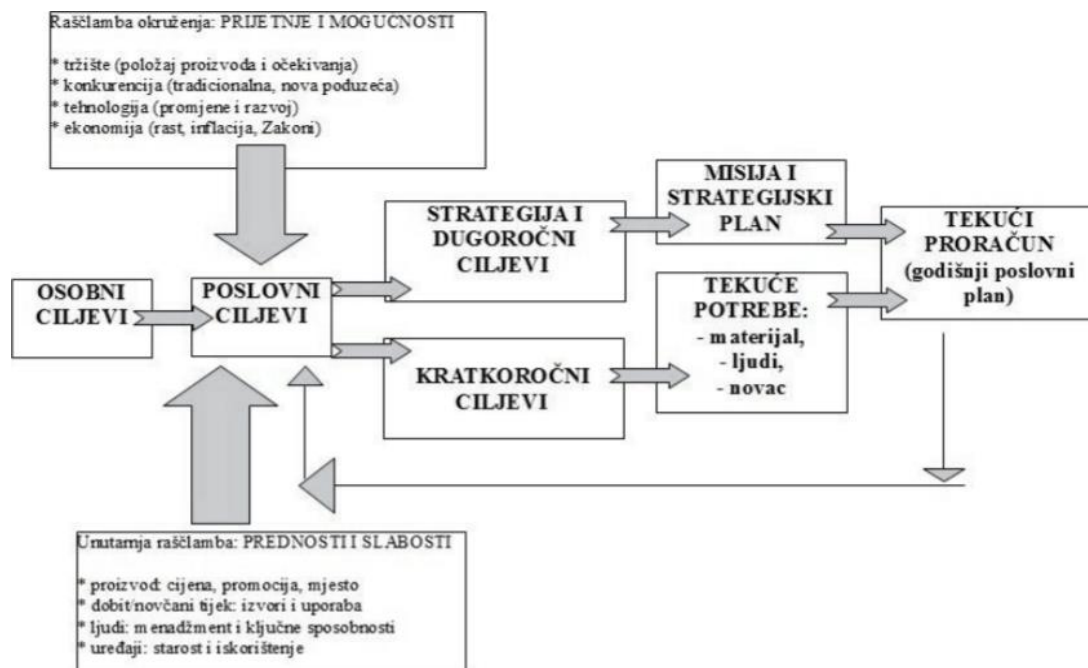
Raščlamba okruženja: PRIJETNJE I MOGUCNOSTI

* tržište (položaj proizvoda i očekivanja)
* konkurencija (tradicionalna, nova poduzeća)
* tehnologija (promjene i razvoj)
* ekonomija (rast, inflacija, Zakoni)

MISIJA I STRATEGIJSKI PLAN

STRATEGIJA I DUGOROČNI CILJEVI

TEKUĆI PRORAČUN (godišnji poslovni plan)

OSOBNI CILJEVI

POSLOVNI CILJEVI

TEKUĆE POTREBE:
- materijal,
- ljudi,
- novac

KRATKOROČNI CILJEVI

Unutarnja raščlamba: PREDNOSTI I SLABOSTI

* proizvod: cijena, promocija, mjesto
* dobit/novčani tijek: izvori i uporaba
* ljudi: menadžment i ključne sposobnosti
* uređaji: starost i iskorištenje